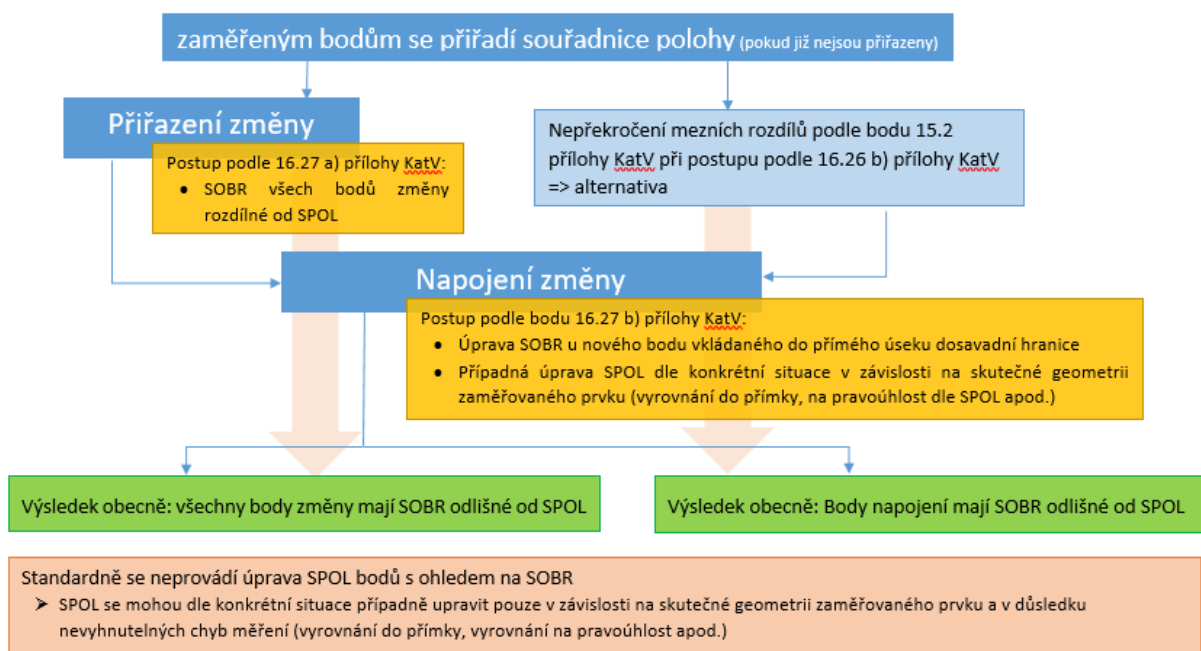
zaměřeným bodům se přiřadí souřadnice polohy (pokud již nejsou přiřazeny)

Přiřazení změny

Postup podle 16.27 a) přílohy KatV:
- SOBR všech bodů změny rozdílné od SPOL

Nepřekročení mezních rozdílů podle bodu 15.2 přílohy KatV při postupu podle 16.26 b) přílohy KatV => alternativa

Napojení změny

Postup podle bodu 16.27 b) přílohy KatV:
- Úprava SOBR u nového bodu vkládaného do přímého úseku dosavadní hranice
- Případná úprava SPOL dle konkrétní situace v závislosti na skutečné geometrii zaměřovaného prvku (vyrovnání do přímky, na pravoúhlost dle SPOL apod.)

Výsledek obecně: všechny body změny mají SOBR odlišné od SPOL

Výsledek obecně: Body napojení mají SOBR odlišné od SPOL

Standardně se neprovádí úprava SPOL bodů s ohledem na SOBR
➢ SPOL se mohou dle konkrétní situace případně upravit pouze v závislosti na skutečné geometrii zaměřovaného prvku a v důsledku nevyhnutelných chyb měření (vyrovnání do přímky, vyrovnání na pravoúhlost apod.)